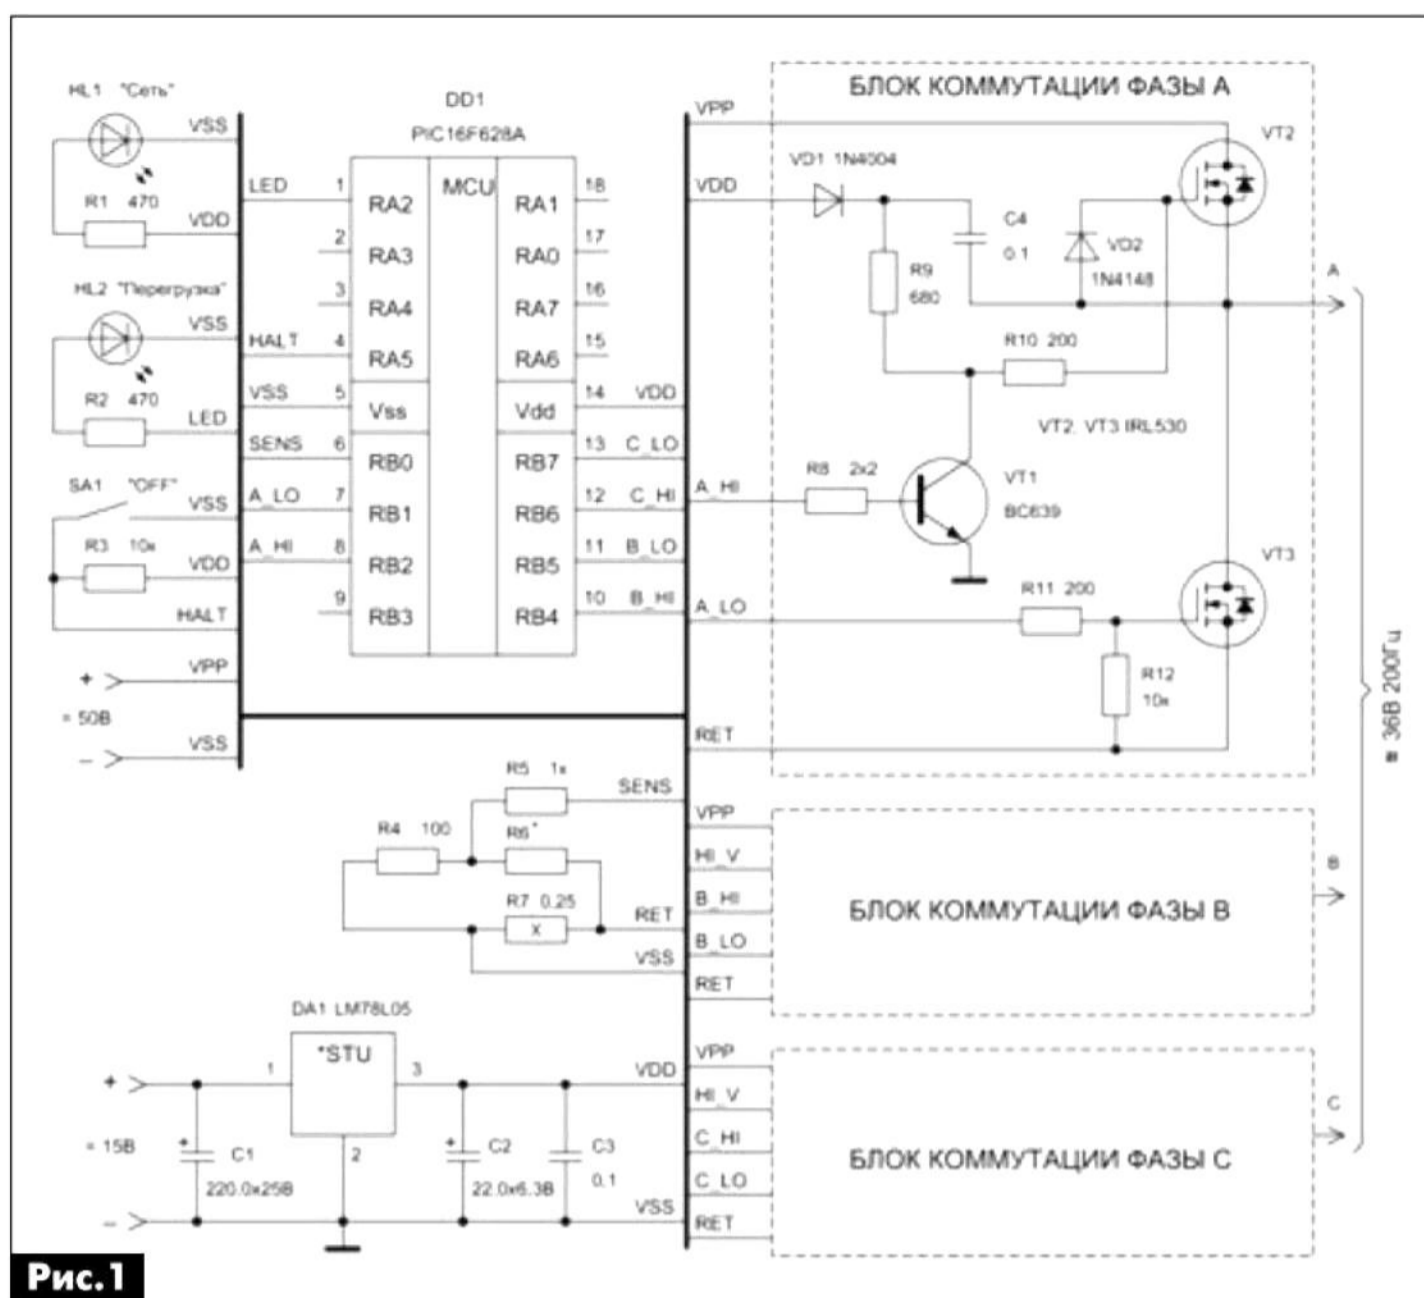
HL1 "Сеть"
VSS
R1 470
VDD
HL2 "Перегрузка"
VSS
R2 470
LED
SA1 "OFF"
VSS
R3 10к
VDD
HALT
VPP
+
= 50В
VSS
–

DD1
PIC16F628A
LED 1 RA2
MCU
2 RA3
3 RA4
HALT 4 RA5
VSS 5 Vss
SENS 6 RB0
A_LO 7 RB1
A_HI 8 RB2
9 RB3
18 RA1
17 RA0
16 RA7
15 RA6
14 VDD Vdd
13 C_LO RB7
12 C_HI RB6
11 B_LO RB5
10 B_HI RB4

БЛОК КОММУТАЦИИ ФАЗЫ А
VPP
VDD
VD1 1N4004
C4
0.1
VD2
1N4148
R9
680
R10 200
VT2
A
VT2, VT3 IRL530
A_HI
R8 2k2
VT1
BC639
VT3
A_LO
R11 200
R12
10к
RET

R5 1к
SENS
R4 100
R6*
R7 0.25
X
RET
VSS

VPP
HI_V
B_HI
B_LO
RET
БЛОК КОММУТАЦИИ ФАЗЫ В
B

DA1 LM78L05
*STU
1
3
2
+
= 15В
–
C1
220.0х25В
C2
22.0х6.3В
C3
0.1
VDD
VSS

VPP
HI_V
C_HI
C_LO
RET
БЛОК КОММУТАЦИИ ФАЗЫ С
C
≈ 36В 200Гц

Рис.1